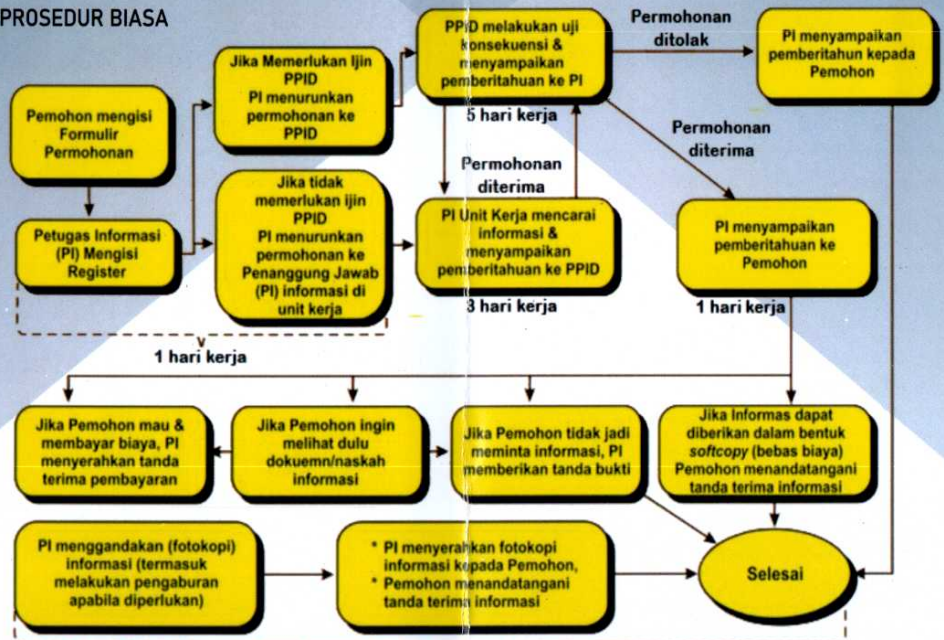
PROSEDUR BIASA

Pemohon mengisi Formulir Permohonan

Petugas Informasi (PI) Mengisi Register

Jika Memerlukan Ijin PPID PI menurunkan permohonan ke PPID

Jika tidak memerlukan ijin PPID PI menurunkan permohonan ke Penanggung Jawab (PI) informasi di unit kerja

PPID melakukan uji konsekuensi & menyampaikan pemberitahuan ke PI

5 hari kerja

Permohonan ditolak

PI menyampaikan pemberitahun kepada Pemohon

Permohonan diterima

Permohonan diterima

PI Unit Kerja mencarai informasi & menyampaikan pemberitahuan ke PPID

3 hari kerja

PI menyampaikan pemberitahuan ke Pemohon

1 hari kerja

1 hari kerja

Jika Pemohon mau & membayar biaya, PI menyerahkan tanda terima pembayaran

Jika Pemohon ingin melihat dulu dokuemn/naskah informasi

Jika Pemohon tidak jadi meminta informasi, PI memberikan tanda bukti

Jika Informas dapat diberikan dalam bentuk softcopy (bebas biaya) Pemohon menandatangani tanda terima informasi

PI menggandakan (fotokopi) informasi (termasuk melakukan pengaburan apabila diperlukan)

* PI menyerahkan fotokopi informasi kepada Pemohon,
* Pemohon menandatangani tanda terima informasi

Selesai